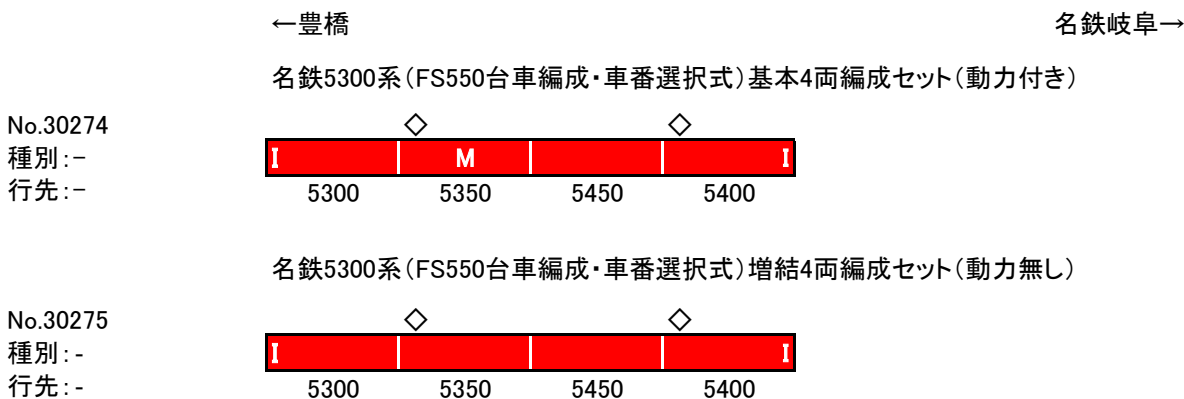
←豊橋

名鉄岐阜→

名鉄5300系(FS550台車編成・車番選択式)基本4両編成セット(動力付き)

No.30274
種別:－
行先:－

◇ ◇

I M I

5300 5350 5450 5400

名鉄5300系(FS550台車編成・車番選択式)増結4両編成セット(動力無し)

No.30275
種別:-
行先:-

◇ ◇

I I

5300 5350 5450 5400